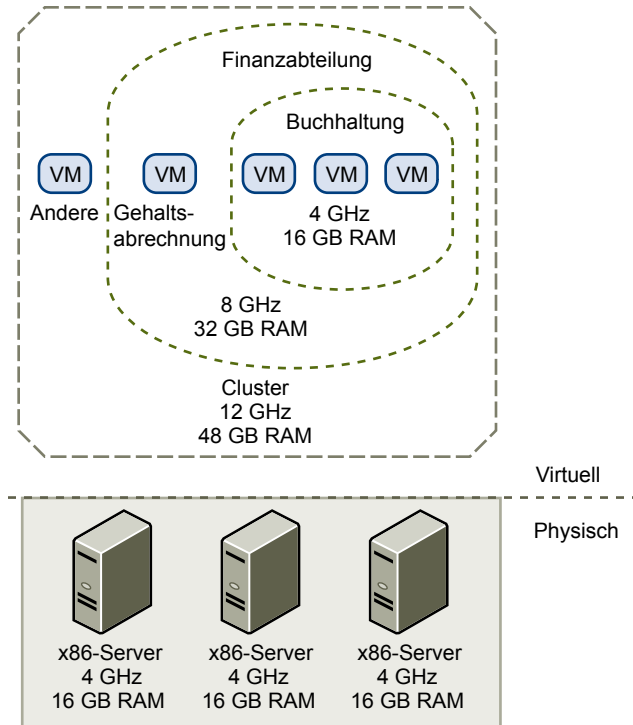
Finanzabteilung

Buchhaltung

VM

Andere

VM

Gehaltsabrechnung

VM VM VM

4 GHz
16 GB RAM

8 GHz
32 GB RAM

Cluster
12 GHz
48 GB RAM

Virtuell

Physisch

x86-Server
4 GHz
16 GB RAM

x86-Server
4 GHz
16 GB RAM

x86-Server
4 GHz
16 GB RAM